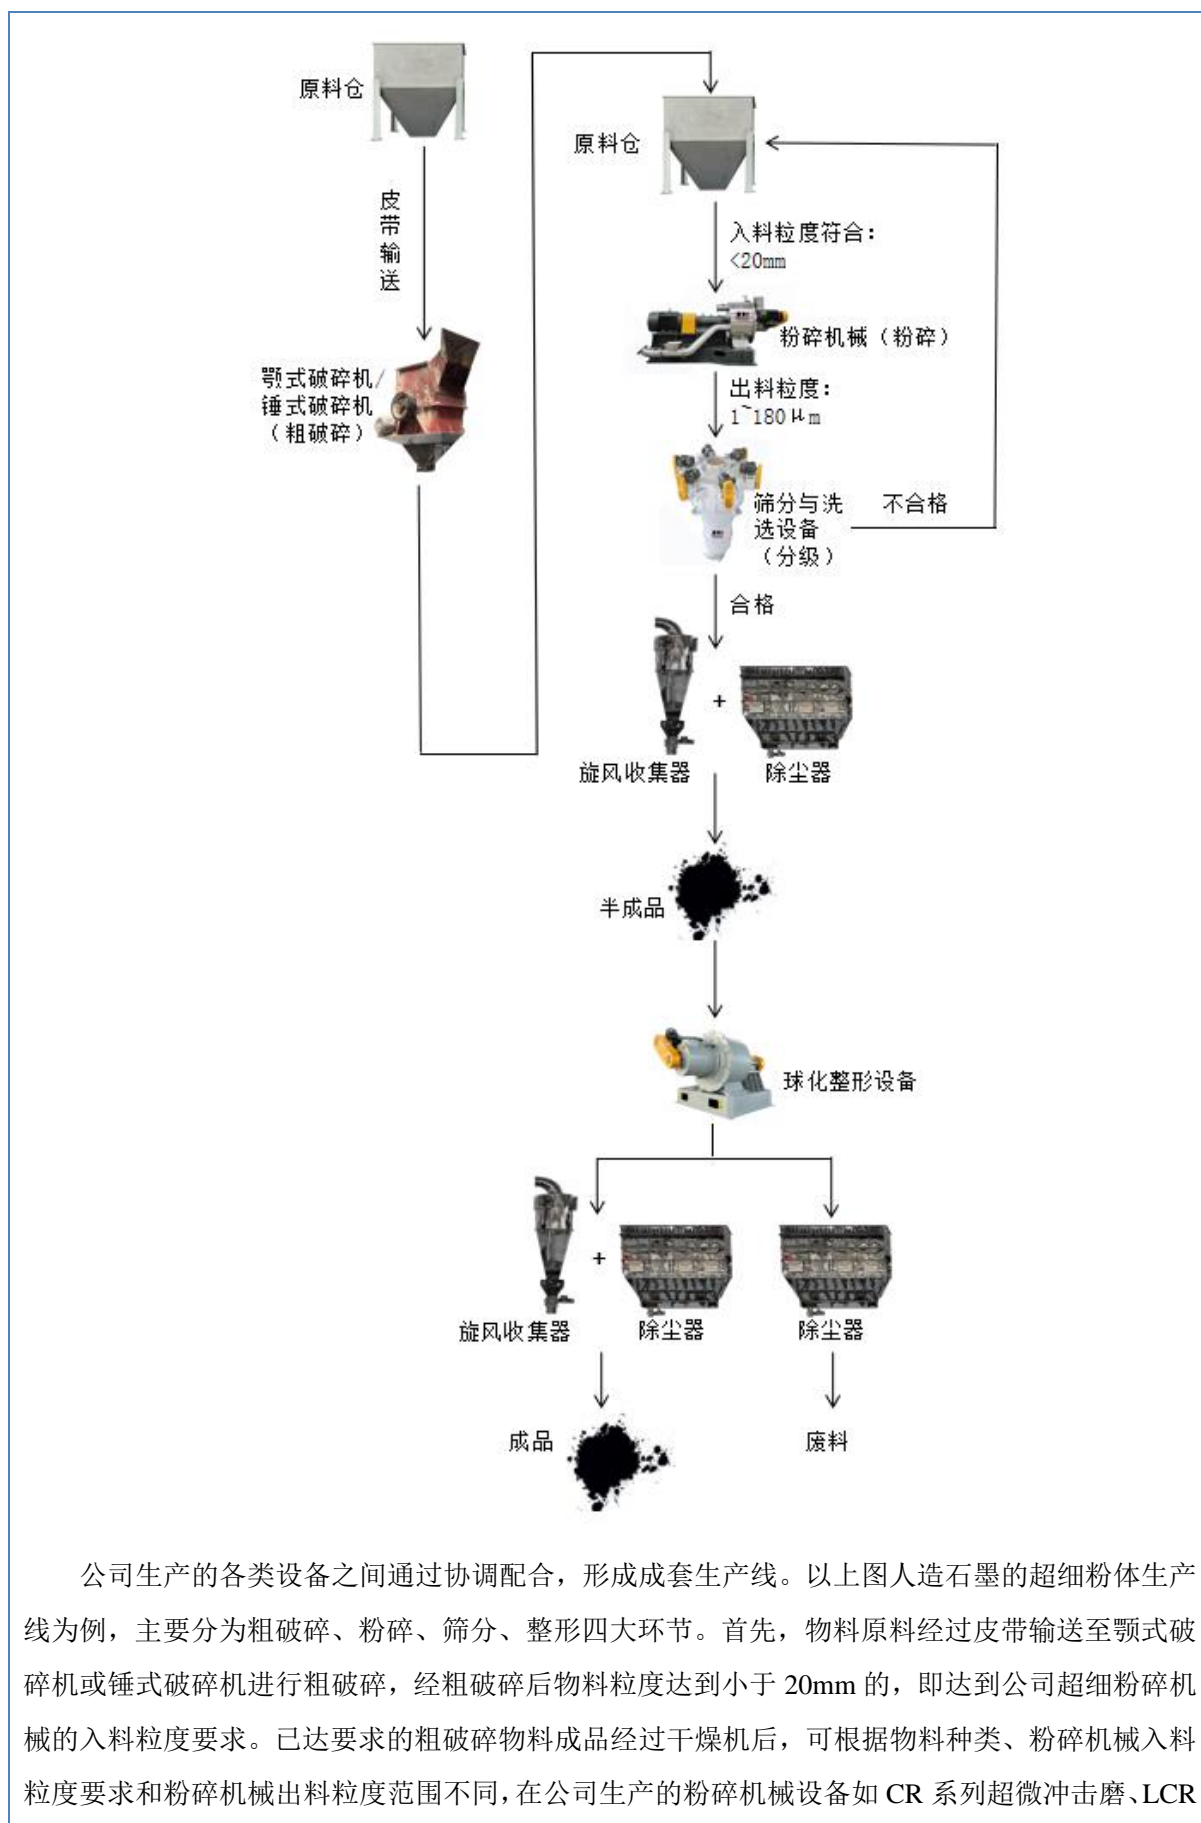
原料仓

皮带输送

颚式破碎机/锤式破碎机（粗破碎）

原料仓

入料粒度符合：<20mm

粉碎机械（粉碎）

出料粒度：1~180μm

筛分与洗选设备（分级）

不合格

合格

+

旋风收集器

除尘器

半成品

球化整形设备

+

旋风收集器

除尘器

除尘器

成品

废料

公司生产的各类设备之间通过协调配合，形成成套生产线。以上图人造石墨的超细粉体生产线为例，主要分为粗破碎、粉碎、筛分、整形四大环节。首先，物料原料经过皮带输送至颚式破碎机或锤式破碎机进行粗破碎，经粗破碎后物料粒度达到小于 20mm 的，即达到公司超细粉碎机械的入料粒度要求。已达要求的粗破碎物料成品经过干燥机后，可根据物料种类、粉碎机械入料粒度要求和粉碎机械出料粒度范围不同，在公司生产的粉碎机械设备如 CR 系列超微冲击磨、LCR